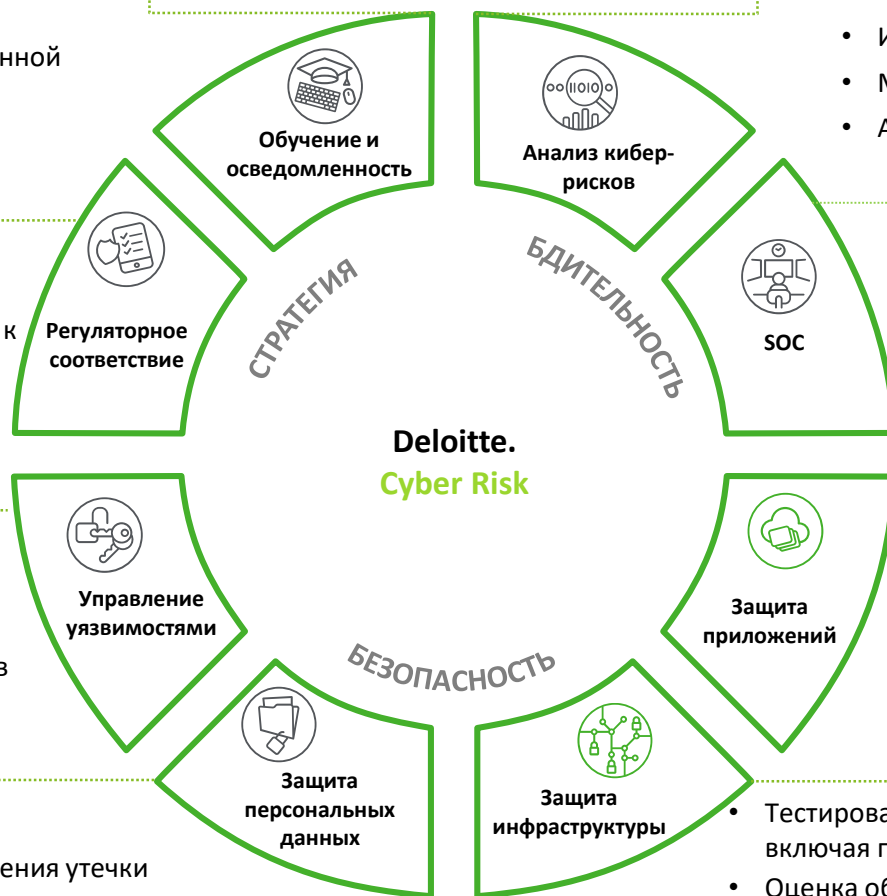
нной

Обучение и осведомленность

Анализ киберрисков

• И
• М
• А

СТРАТЕГИЯ

БДИТЕЛЬНОСТЬ

к

Регуляторное соответствие

SOC

Deloitte.
Cyber Risk

Управление уязвимостями

Защита приложений

в

БЕЗОПАСНОСТЬ

Защита персональных данных

Защита инфраструктуры

• Тестирова
включая г
• Оценка об

ения утечки